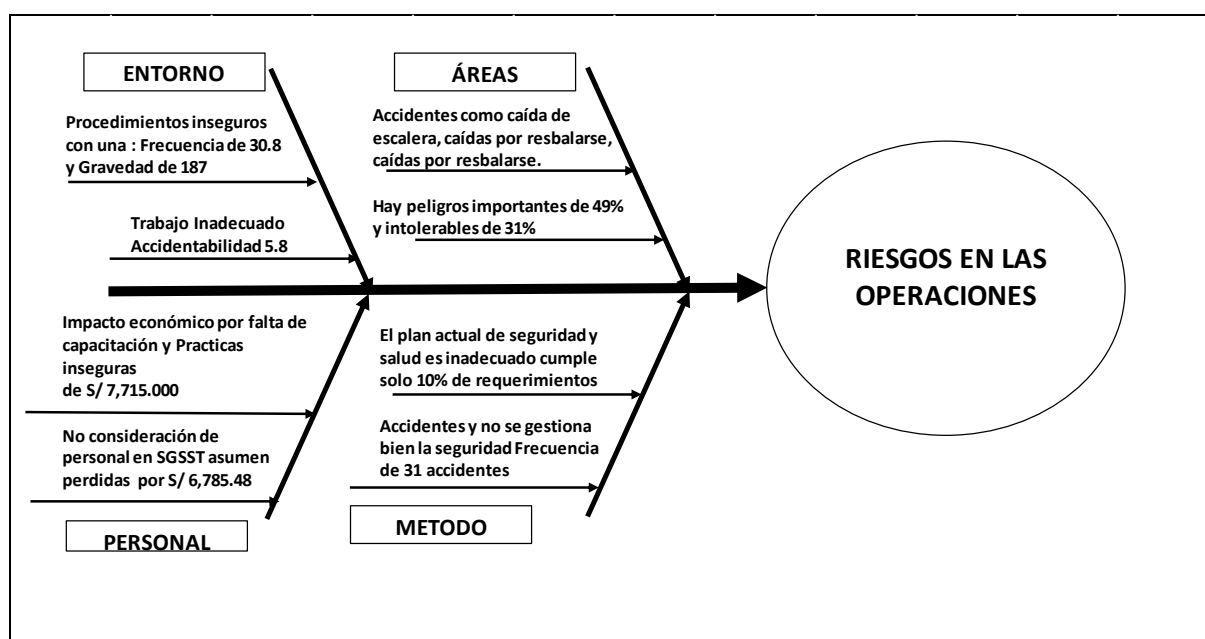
ENTORNO

Procedimientos inseguros con una : Frecuencia de 30.8 y Gravedad de 187

Trabajo Inadecuado Accidentabilidad 5.8

ÁREAS

Accidentes como caída de escalera, caídas por resbalarse, caídas por resbalarse.

Hay peligros importantes de 49% y intolerables de 31%

RIESGOS EN LAS OPERACIONES

Impacto económico por falta de capacitación y Practicas inseguras de S/ 7,715.000

No consideración de personal en SGSST asumen perdidas por S/ 6,785.48

PERSONAL

El plan actual de seguridad y salud es inadecuado cumple solo 10% de requerimientos

Accidentes y no se gestiona bien la seguridad Frecuencia de 31 accidentes

METODO